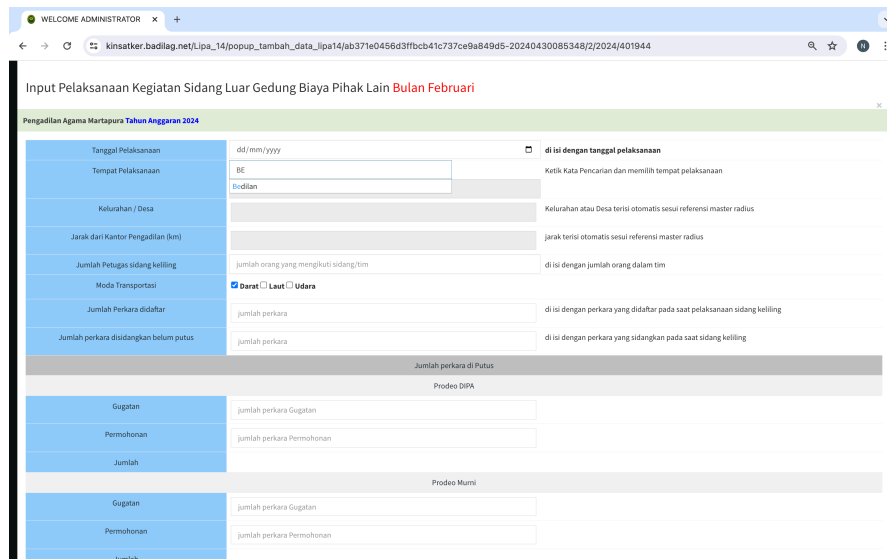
WELCOME ADMINISTRATOR ×

kinsatker.badilag.net/Lipa_14/popup_tambah_data_lipa14/ab371e0456d3ffbcb41c737ce9a849d5-20240430085348/2/2024/401944

N

Input Pelaksanaan Kegiatan Sidang Luar Gedung Biaya Pihak Lain Bulan Februari

×

Pengadilan Agama Martapura Tahun Anggaran 2024

| | | |
|---|---|---|
| Tanggal Pelaksanaan | dd/mm/yyyy | di isi dengan tanggal pelaksanaan |
| Tempat Pelaksanaan | BE<br>Bedilan | Ketik Kata Pencarian dan memilih tempat pelaksanaan |
| Kelurahan / Desa | | Kelurahan atau Desa terisi otomatis sesui referensi master radius |
| Jarak dari Kantor Pengadilan (km) | | jarak terisi otomatis sesui referensi master radius |
| Jumlah Petugas sidang keliling | jumlah orang yang mengikuti sidang/tim | di isi dengan jumlah orang dalam tim |
| Moda Transportasi | Darat Laut Udara | |
| Jumlah Perkara didaftar | jumlah perkara | di isi dengan perkara yang didaftar pada saat pelaksanaan sidang keliling |
| Jumlah perkara disidangkan belum putus | jumlah perkara | di isi dengan perkara yang sidangkan pada saat sidang keliling |

Jumlah perkara di Putus

Prodeo DIPA

| | |
|---|---|
| Gugatan | jumlah perkara Gugatan |
| Permohonan | jumlah perkara Permohonan |
| Jumlah | |

Prodeo Murni

| | |
|---|---|
| Gugatan | jumlah perkara Gugatan |
| Permohonan | jumlah perkara Permohonan |
| Jumlah | |